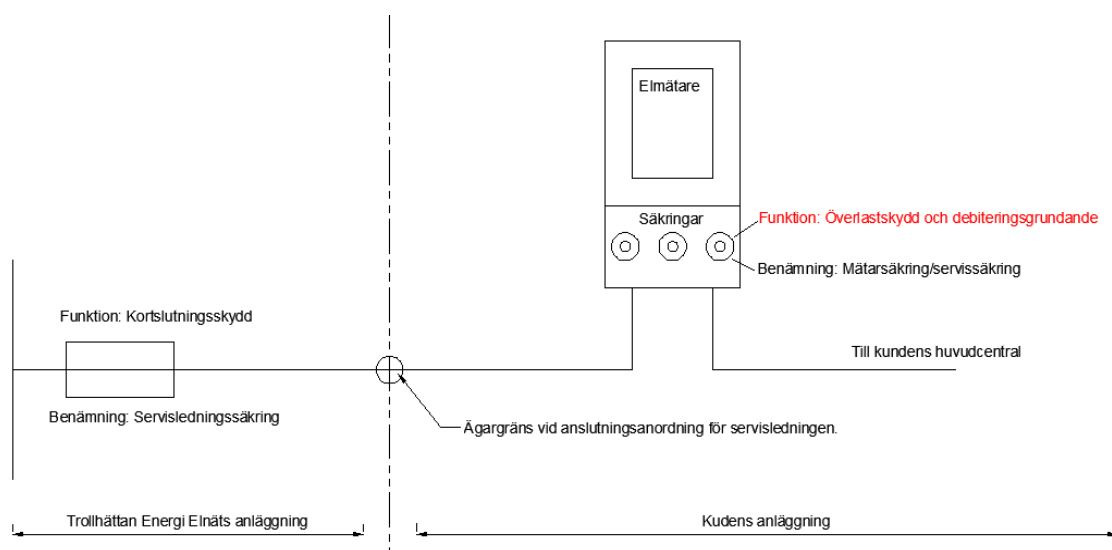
Elmätare

Säkringar

Funktion: Överlastskydd och debiteringsgrundande

Benämning: Mätarsäkring/servissäkring

Funktion: Kortslutningsskydd

Till kundens huvudcentral

Benämning: Servisledningssäkring

Ägargräns vid anslutningsanordning för servisledningen.

Trollhättan Energi Elnäts anläggning

Kudens anläggning